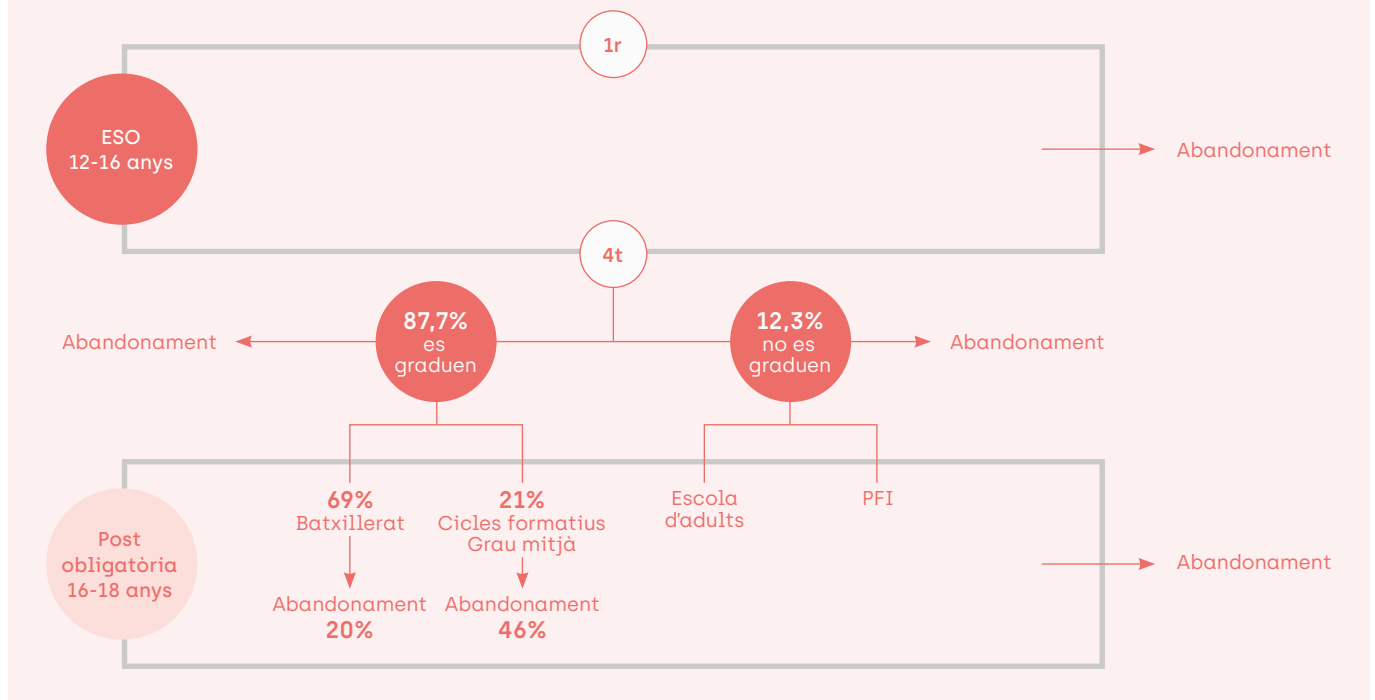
1r

ESO
12-16 anys

Abandonament

4t

Abandonament

87,7%
es graduen

12,3%
no es graduen

Abandonament

69%
Batxillerat

21%
Cicles formatius
Grau mitjà

Escola d'adults

PFI

Post obligatòria
16-18 anys

Abandonament

Abandonament
20%

Abandonament
46%